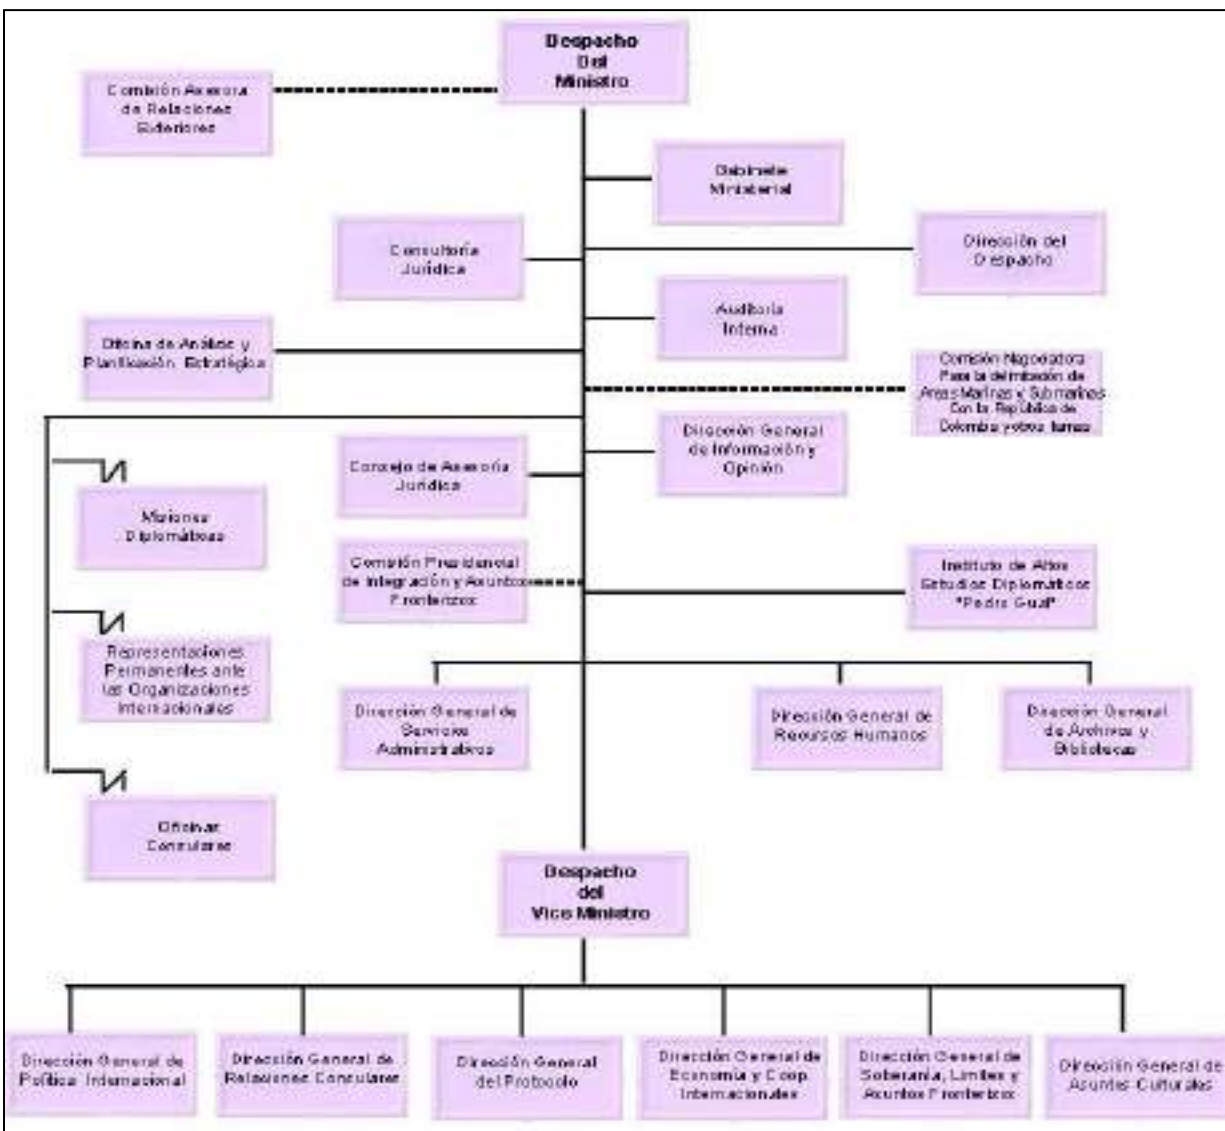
Despacho Del Ministro

Comisión Asesora de Relaciones Exteriores

Gabinete Ministerial

Consultoría Jurídica

Dirección del Despacho

Auditoría Interna

Oficina de Análisis y Planificación Estratégica

Comisión Negociadora Para la delimitación de Areas Marinas y Submarinas Con la República de Colombia y otros temas

Dirección General de Información y Opinión

Consejo de Asesoría Jurídica

Misiones Diplomáticas

Comisión Presidencial de Integración y Asuntos Fronterizos

Instituto de Altos Estudios Diplomáticos "Pedro Gual"

Representaciones Permanentes ante las Organizaciones Internacionales

Dirección General de Servicios Administrativos

Dirección General de Recursos Humanos

Dirección General de Archivos y Bibliotecas

Oficinas Consulares

Despacho del Vice Ministro

Dirección General de Política Internacional

Dirección General de Relaciones Consulares

Dirección General del Protocolo

Dirección General de Economía y Coop. Internacionales

Dirección General de Soberanía, Límites y Asuntos Fronterizos

Dirección General de Asuntos Culturales